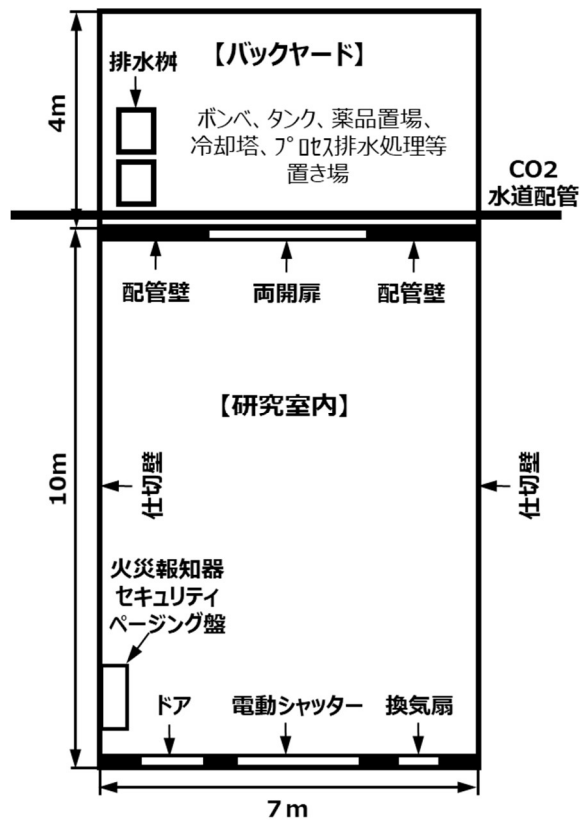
4m

【バックヤード】

排水桝

ボンベ、タンク、薬品置場、冷却塔、プロセス排水処理等置き場

CO2
水道配管

配管壁

両開扉

配管壁

10m

【研究室内】

仕切壁

仕切壁

火災報知器
セキュリティ
ページング盤

ドア

電動シャッター

換気扇

7m